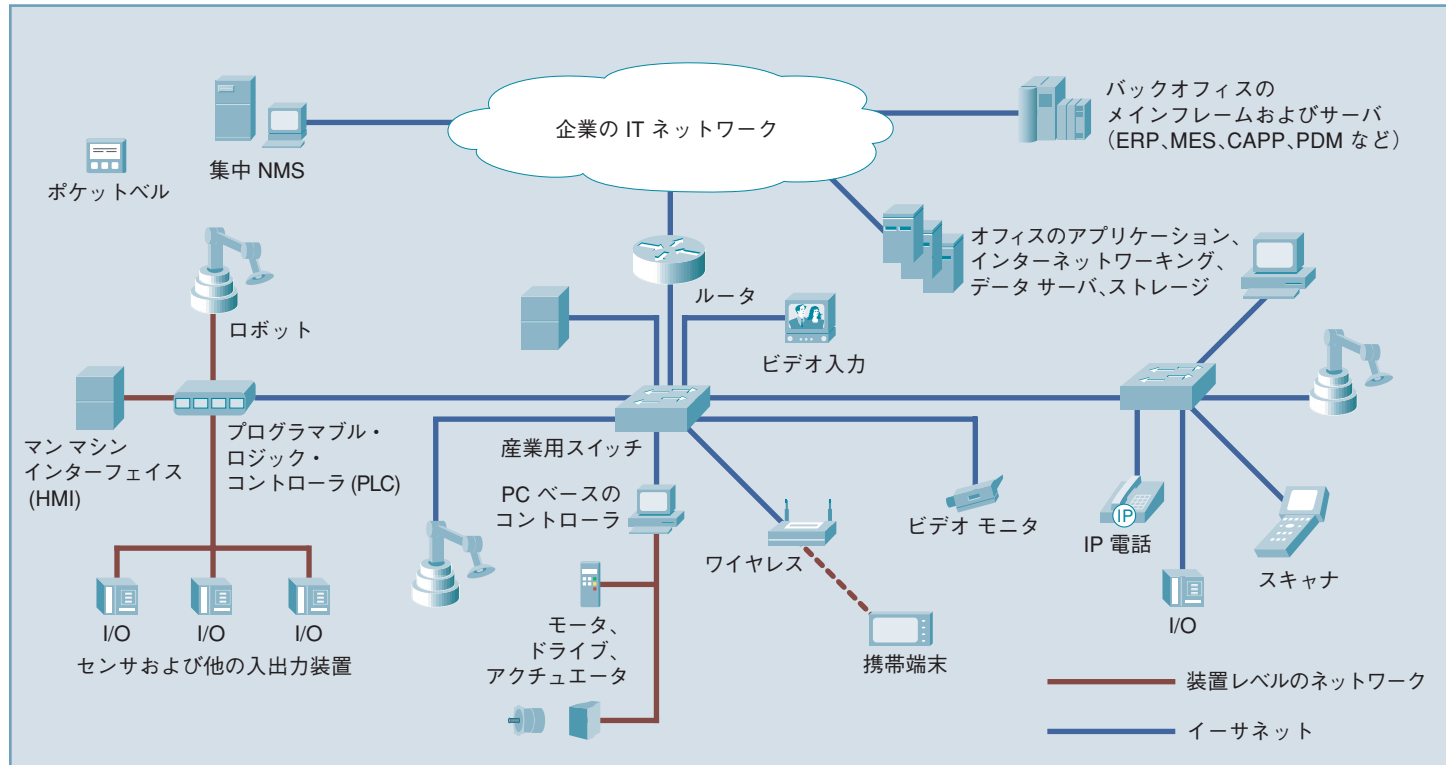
企業の IT ネットワーク

バックオフィスの
メインフレームおよびサーバ
(ERP、MES、CAPP、PDM など)

集中 NMS

ポケットベル

オフィスのアプリケーション、
インターネットワーキング、
データ サーバ、ストレージ

ルータ

ロボット

ビデオ入力

マン マシン
インターフェイス
(HMI)

プログラマブル・
ロジック・
コントローラ (PLC)

産業用スイッチ

PC ベースの
コントローラ

ビデオ モニタ

ワイヤレス

IP
IP 電話

スキャナ

I/O

I/O

I/O

I/O

センサおよび他の入出力装置

モータ、
ドライブ、
アクチュエータ

携帯端末

装置レベルのネットワーク

イーサネット